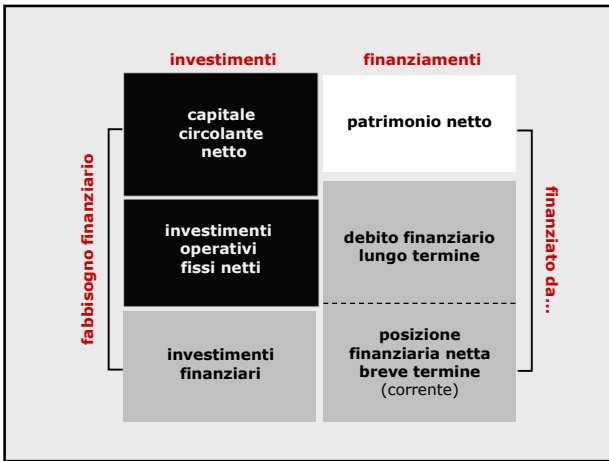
investimenti

finanziamenti

fabbisogno finanziario

capitale circolante netto

patrimonio netto

finanziato da...

investimenti operativi fissi netti

debito finanziario lungo termine

investimenti finanziari

posizione finanziaria netta breve termine (corrente)